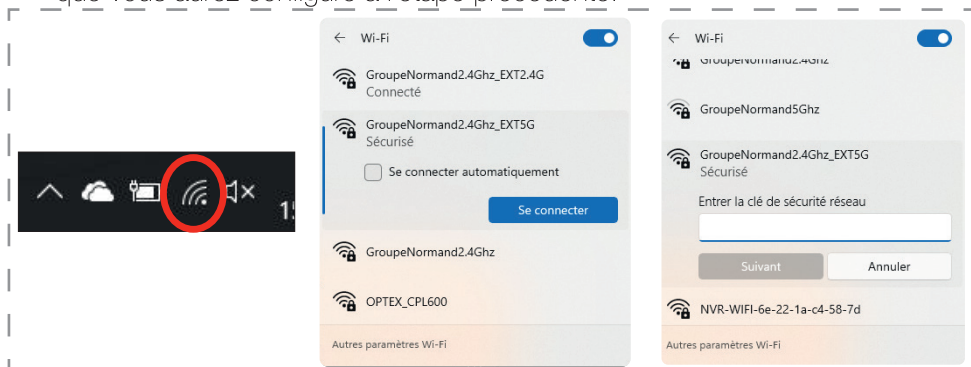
que vous aurez configuré à l'étape précédente.

15

← Wi-Fi

GroupeNormand2.4Ghz_EXT2.4G
Connecté

GroupeNormand2.4Ghz_EXT5G
Sécurisé

Se connecter automatiquement

Se connecter

GroupeNormand2.4Ghz

OPTEX_CPL600

Autres paramètres Wi-Fi

← Wi-Fi

GroupeNormand2.4Ghz

GroupeNormand5Ghz

GroupeNormand2.4Ghz_EXT5G
Sécurisé

Entrer la clé de sécurité réseau

Suivant

Annuler

NVR-WIFI-6e-22-1a-c4-58-7d

Autres paramètres Wi-Fi